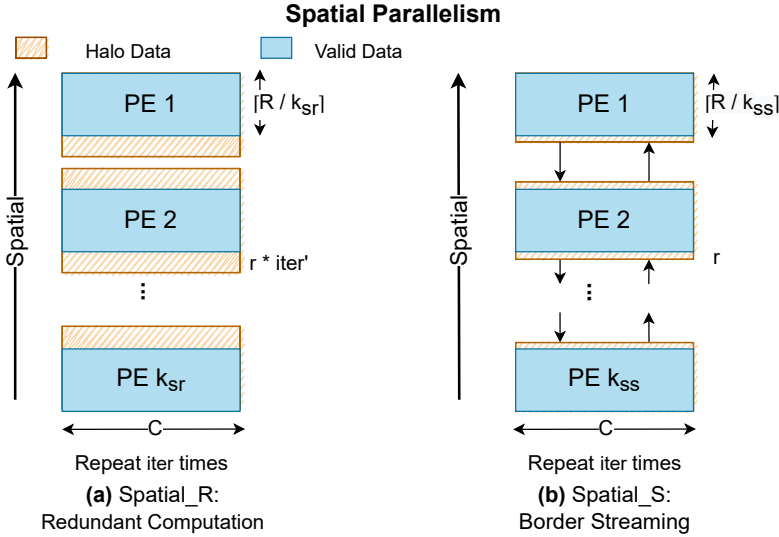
Spatial Parallelism

Halo Data

Valid Data

Spatial

PE 1

$\lceil R / k_{sr} \rceil$

PE 2

r * iter'

⋮

PE $k_{sr}$

C

Repeat iter times

**(a)** Spatial_R: Redundant Computation

Spatial

PE 1

$\lceil R / k_{ss} \rceil$

PE 2

r

⋮

PE $k_{ss}$

C

Repeat iter times

**(b)** Spatial_S: Border Streaming